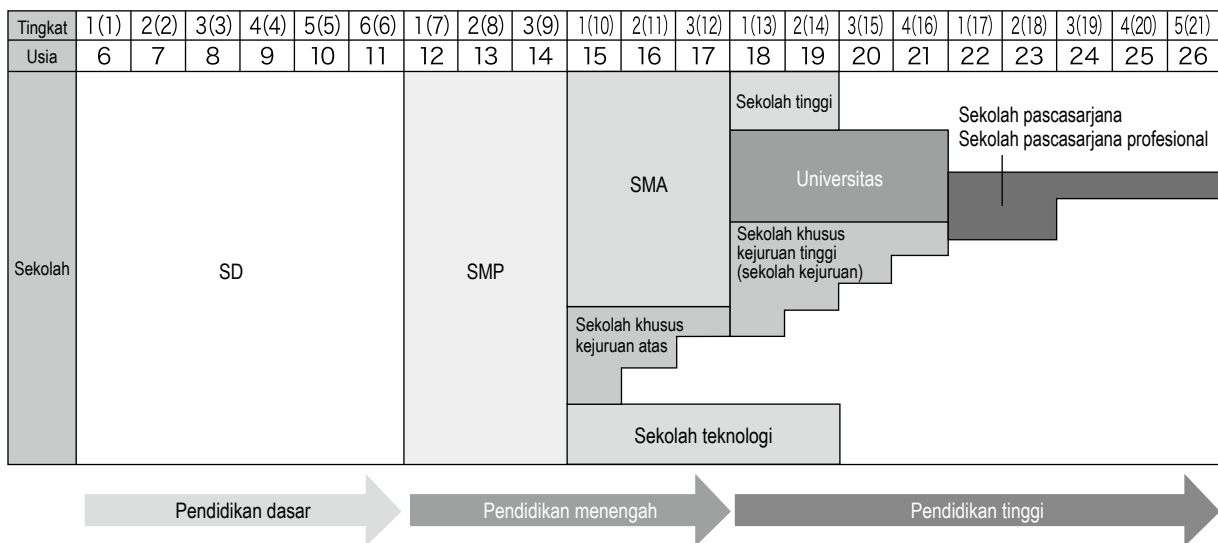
| Tingkat | 1(1) | 2(2) | 3(3) | 4(4) | 5(5) | 6(6) | 1(7) | 2(8) | 3(9) | 1(10) | 2(11) | 3(12) | 1(13) | 2(14) | 3(15) | 4(16) | 1(17) | 2(18) | 3(19) | 4(20) | 5(21) |
|---|---|---|---|---|---|---|---|---|---|---|---|---|---|---|---|---|---|---|---|---|---|
| Usia | 6 | 7 | 8 | 9 | 10 | 11 | 12 | 13 | 14 | 15 | 16 | 17 | 18 | 19 | 20 | 21 | 22 | 23 | 24 | 25 | 26 |

Sekolah

SD

SMP

SMA

Sekolah khusus kejuruan atas

Sekolah teknologi

Sekolah tinggi

Universitas

Sekolah khusus kejuruan tinggi (sekolah kejuruan)

Sekolah pascasarjana
Sekolah pascasarjana profesional

Pendidikan dasar

Pendidikan menengah

Pendidikan tinggi